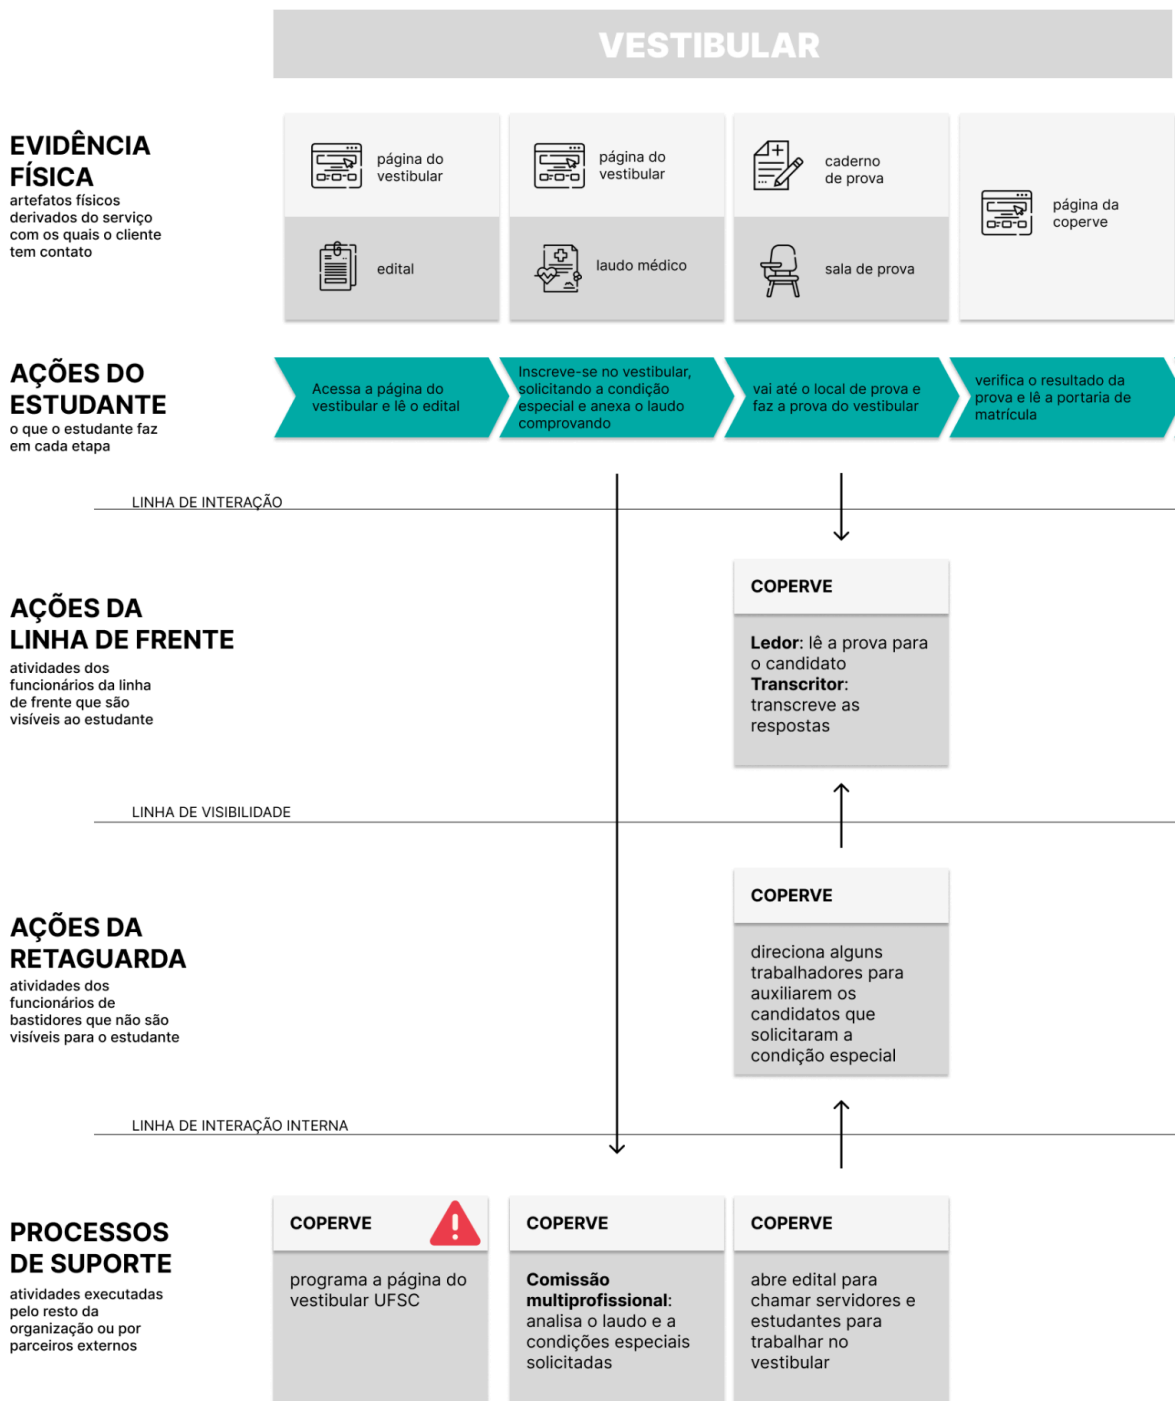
VESTIBULAR

EVIDÊNCIA FÍSICA
artefatos físicos derivados do serviço com os quais o cliente tem contato

página do vestibular

edital

página do vestibular

laudo médico

caderno de prova

sala de prova

página da coperve

AÇÕES DO ESTUDANTE
o que o estudante faz em cada etapa

Acessa a página do vestibular e lê o edital

Inscreve-se no vestibular, solicitando a condição especial e anexa o laudo comprovando

vai até o local de prova e faz a prova do vestibular

verifica o resultado da prova e lê a portaria de matrícula

LINHA DE INTERAÇÃO

AÇÕES DA LINHA DE FRENTE
atividades dos funcionários da linha de frente que são visíveis ao estudante

COPERVE

**Ledor**: lê a prova para o candidato
**Transcritor**: transcreve as respostas

LINHA DE VISIBILIDADE

AÇÕES DA RETAGUARDA
atividades dos funcionários de bastidores que não são visíveis para o estudante

COPERVE

direciona alguns trabalhadores para auxiliarem os candidatos que solicitaram a condição especial

LINHA DE INTERAÇÃO INTERNA

PROCESSOS DE SUPORTE
atividades executadas pelo resto da organização ou por parceiros externos

COPERVE

programa a página do vestibular UFSC

COPERVE

**Comissão multiprofissional**: analisa o laudo e a condições especiais solicitadas

COPERVE

abre edital para chamar servidores e estudantes para trabalhar no vestibular